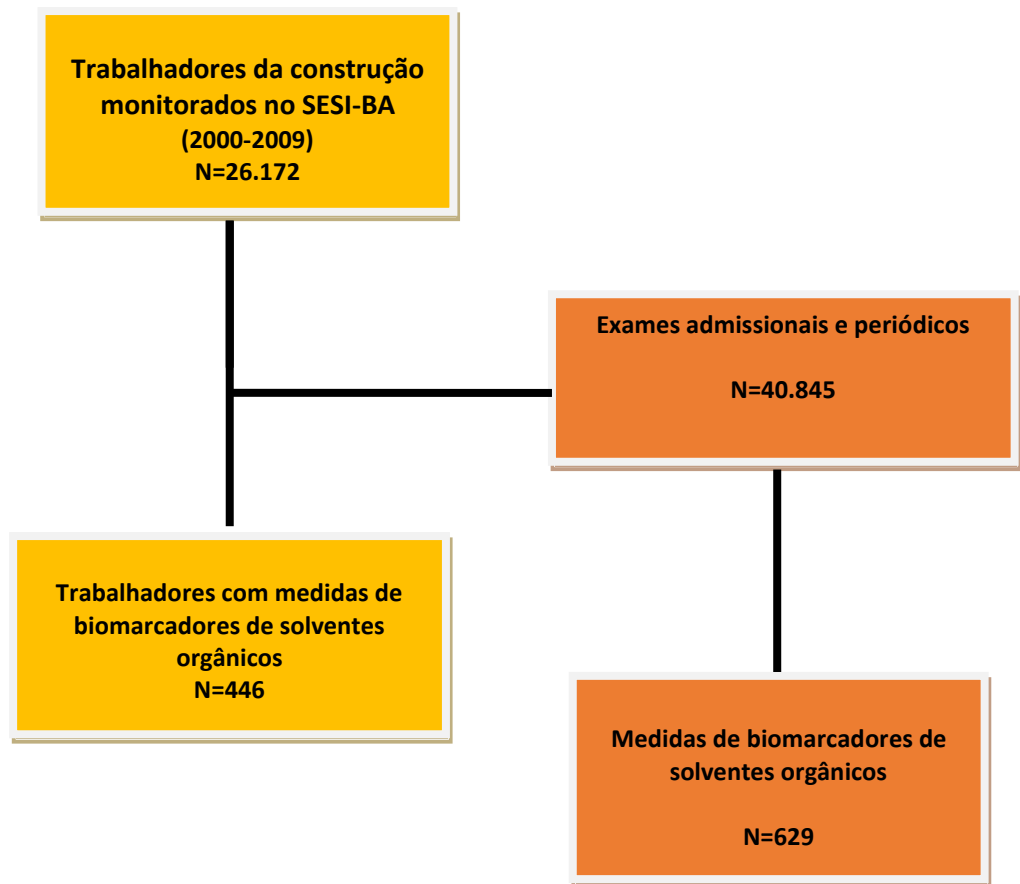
Trabalhadores da construção monitorados no SESI-BA
(2000-2009)
N=26.172

Exames admissionais e periódicos

N=40.845

Trabalhadores com medidas de biomarcadores de solventes orgânicos
N=446

Medidas de biomarcadores de solventes orgânicos

N=629